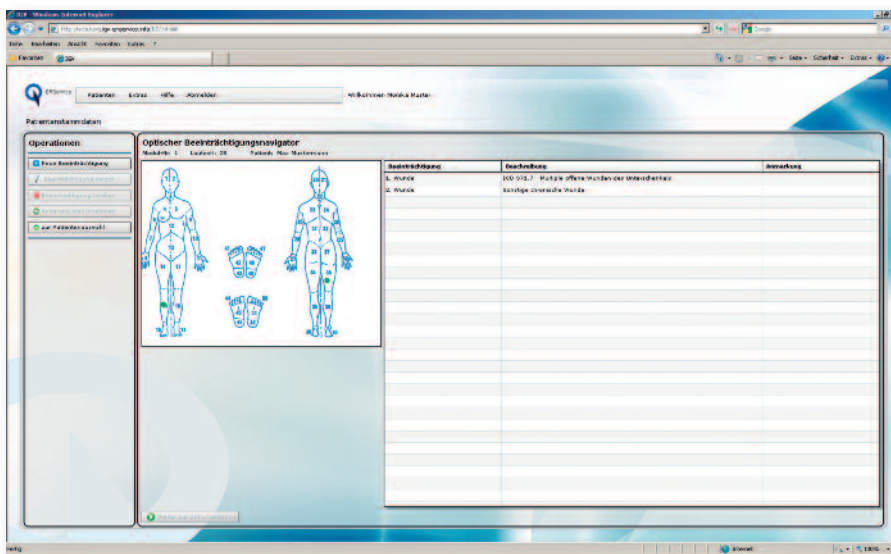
OQP - Windows Internet Explorer

http://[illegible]

Datei Bearbeiten Ansicht Favoriten Extras ?

Favoriten OQP

Google

Seite Sicherheit Extras

QPService

Patienten Extras Hilfe Abmelden

Willkommen: Monika Muster

Patientenstammdaten

Operationen

Neue Beeinträchtigung

Beeinträchtigung ändern

Beeinträchtigung löschen

Änderung speichern

zur Patientenauswahl

Optischer Beeinträchtigungsnavigator

Mandant: 1 Laufzeit: 28 Patient: Max Mustermann

| Beeinträchtigung | Beschreibung | Anmerkung |
|---|---|---|
| 1. Wunde | ICD S81.7 Multiple offene Wunden des Unterschenkels | |
| 2. Wunde | Sonstige chronische Wunde | |

Fertig

Internet

100%